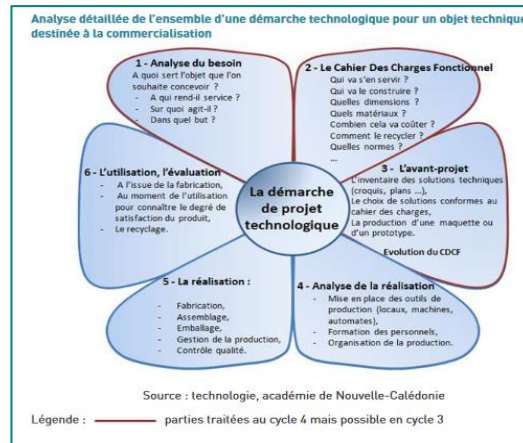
Analyse détaillée de l'ensemble d'une démarche technologique pour un objet technique destinée à la commercialisation

1 - Analyse du besoin
A quoi sert l'objet que l'on souhaite concevoir ?
- A qui rend-il service ?
- Sur quoi agit-il ?
- Dans quel but ?

2 - Le Cahier Des Charges Fonctionnel
Qui va s'en servir ?
Qui va le construire ?
Quelles dimensions ?
Quels matériaux ?
Combien cela va coûter ?
Comment le recycler ?
Quelles normes ?
...

3 - L'avant-projet
L'inventaire des solutions techniques (croquis, plans ...),
Le choix de solutions conformes au cahier des charges,
La production d'une maquette ou d'un prototype.

Evolution du CDCF

4 - Analyse de la réalisation
- Mise en place des outils de production (locaux, machines, automates),
- Formation des personnels,
- Organisation de la production.

5 - La réalisation :
- Fabrication,
- Assemblage,
- Emballage,
- Gestion de la production,
- Contrôle qualité.

6 - L'utilisation, l'évaluation
- A l'issue de la fabrication,
- Au moment de l'utilisation pour connaître le degré de satisfaction du produit,
- Le recyclage.

La démarche de projet technologique

Source : technologie, académie de Nouvelle-Calédonie

Légende : parties traitées au cycle 4 mais possible en cycle 3